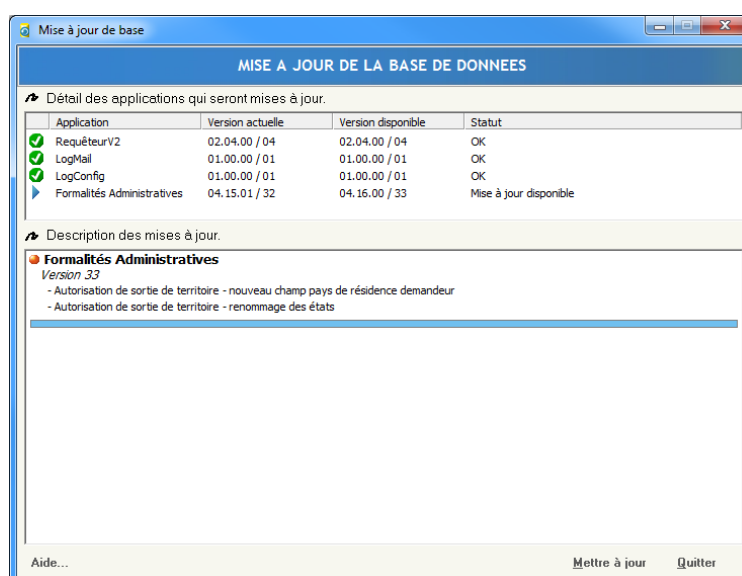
Mise à jour de base

MISE A JOUR DE LA BASE DE DONNEES

Détail des applications qui seront mises à jour.

| Application | Version actuelle | Version disponible | Statut |
|---|---|---|---|
| RequêteurV2 | 02.04.00 / 04 | 02.04.00 / 04 | OK |
| LogMail | 01.00.00 / 01 | 01.00.00 / 01 | OK |
| LogConfig | 01.00.00 / 01 | 01.00.00 / 01 | OK |
| Formalités Administratives | 04.15.01 / 32 | 04.16.00 / 33 | Mise à jour disponible |

Description des mises à jour.

Formalités Administratives
Version 33
- Autorisation de sortie de territoire - nouveau champ pays de résidence demandeur
- Autorisation de sortie de territoire - renommage des états

Aide...
Mettre à jour
Quitter